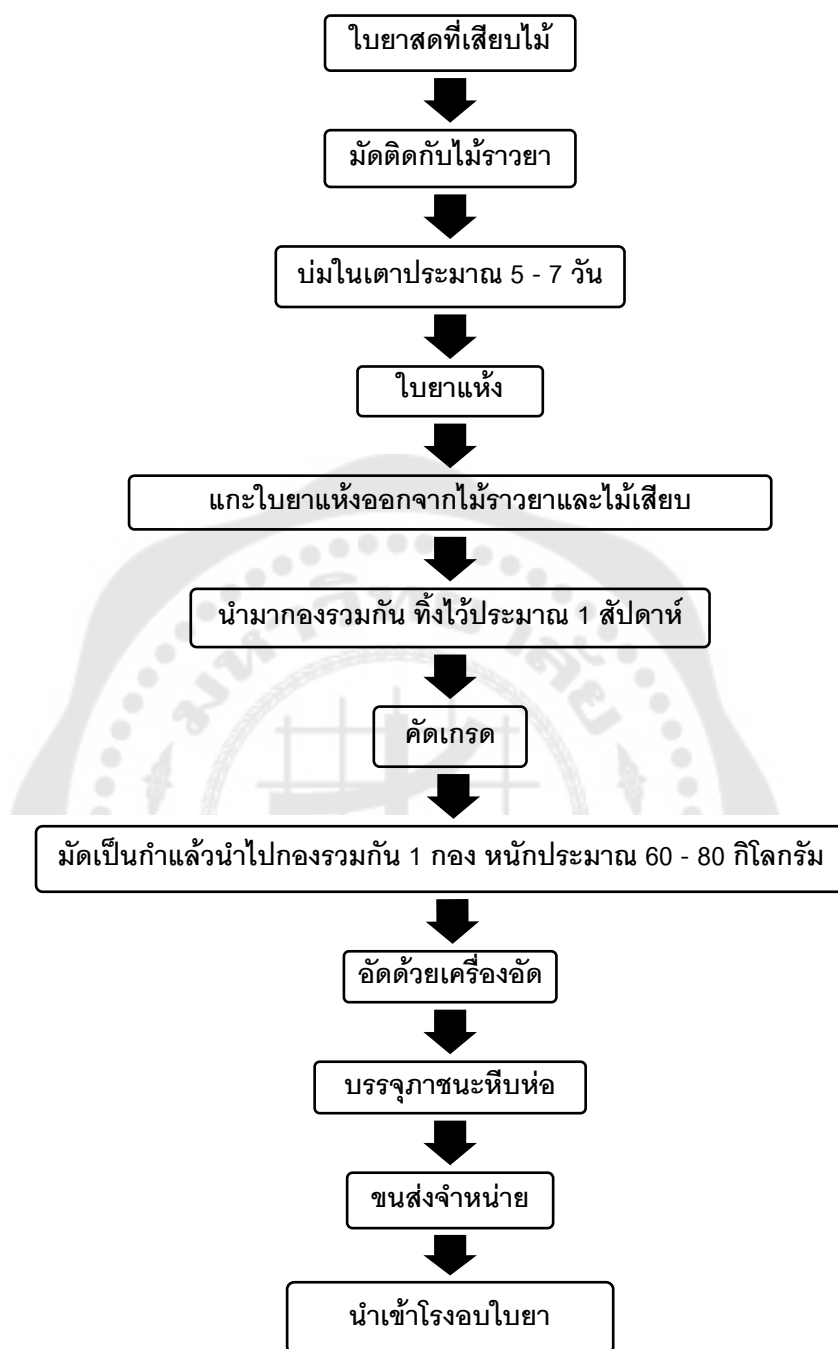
ใบยาสดที่เสียบไม้

มัดติดกับไม้ราวยา

บ่มในเตาประมาณ 5 - 7 วัน

ใบยาแห้ง

แกะใบยาแห้งออกจากไม้ราวยาและไม้เสียบ

นำมากองรวมกัน ทิ้งไว้ประมาณ 1 สัปดาห์

คัดเกรด

มัดเป็นกำแล้วนำไปกองรวมกัน 1 กอง หนักประมาณ 60 - 80 กิโลกรัม

อัดด้วยเครื่องอัด

บรรจุภาชนะหีบห่อ

ขนส่งจำหน่าย

นำเข้าโรงอบใบยา